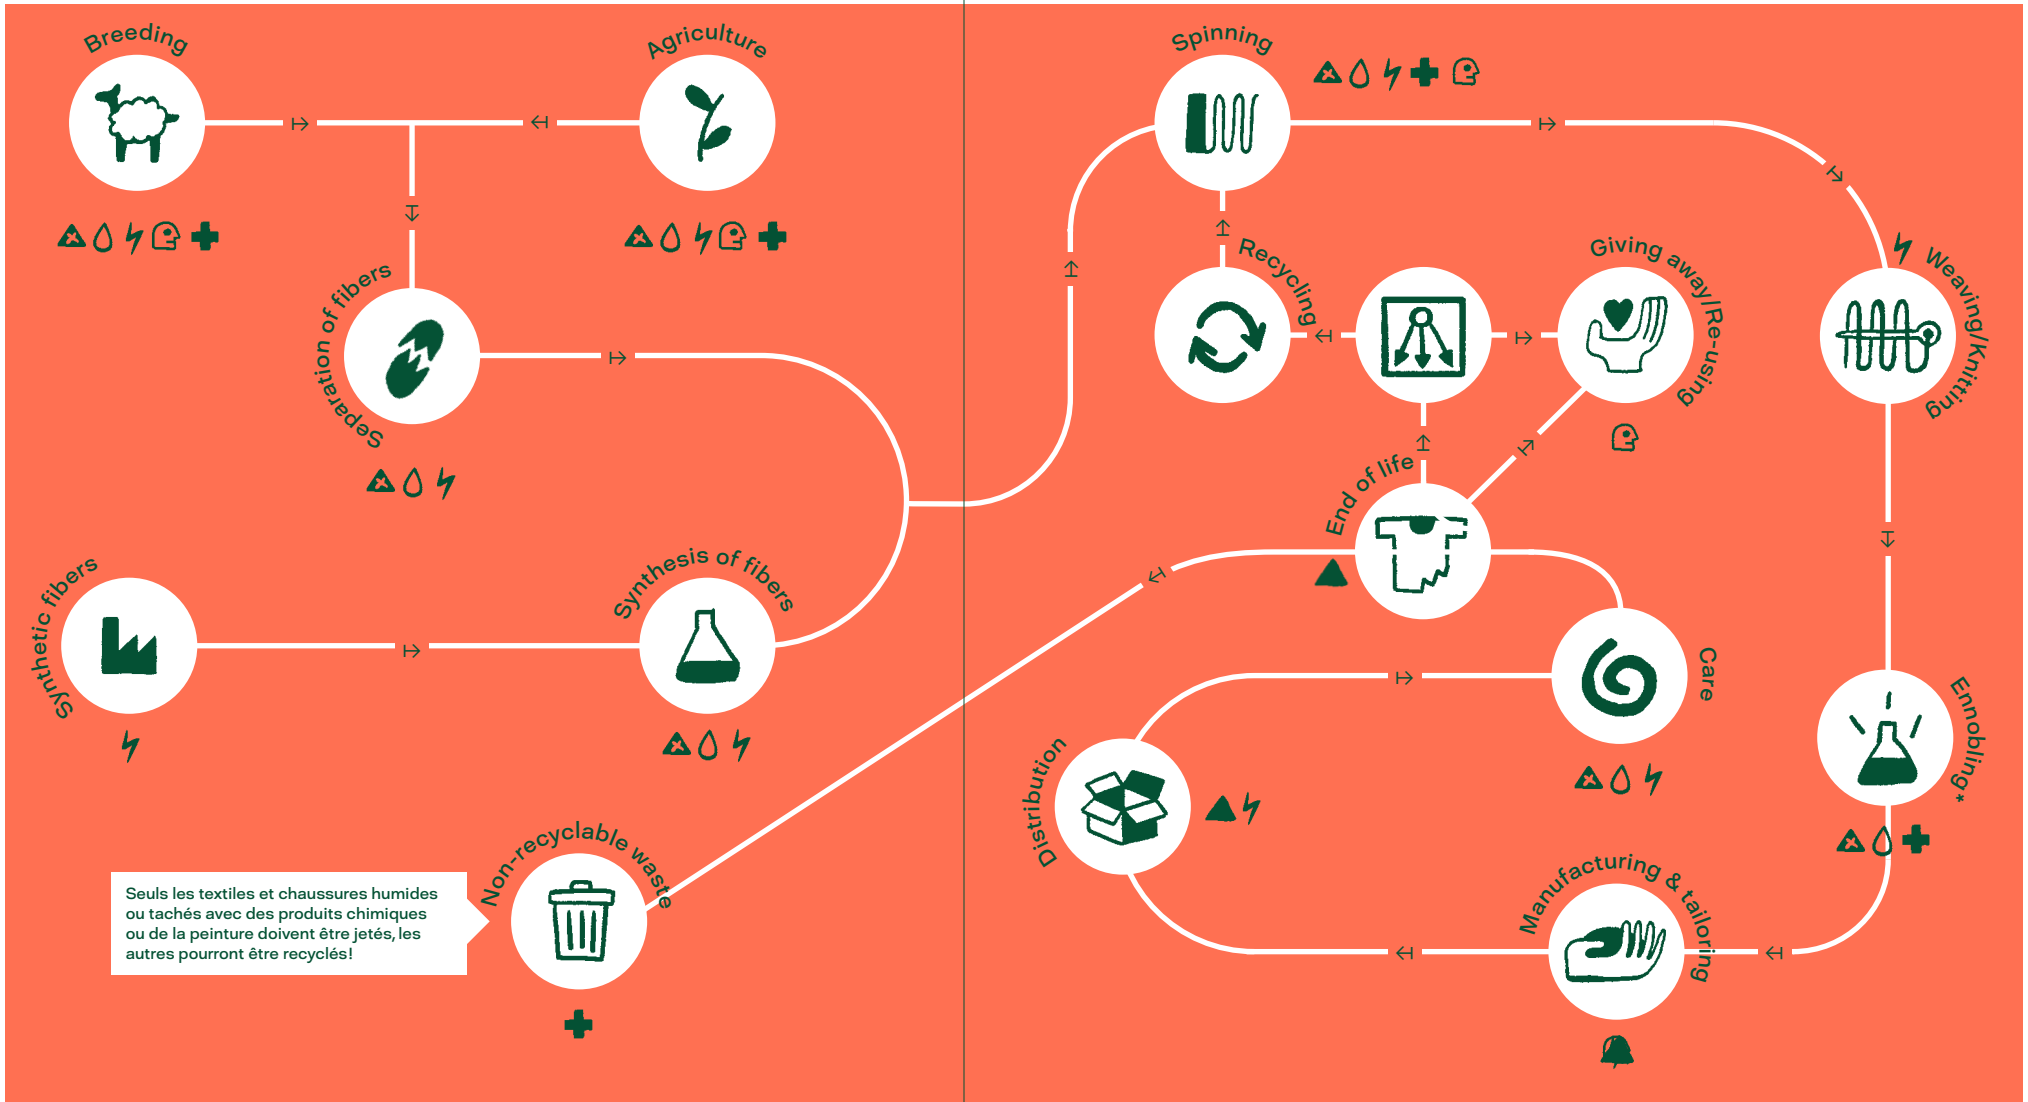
Breeding

Agriculture

Separation of fibers

Synthetic fibers

Synthesis of fibers

Non-recyclable waste

Seuls les textiles et chaussures humides ou tachés avec des produits chimiques ou de la peinture doivent être jetés, les autres pourront être recyclés!

Spinning

Recycling

Giving away/Re-using

Weaving/Knitting

End of life

Care

Ennobling*

Distribution

Manufacturing & tailoring